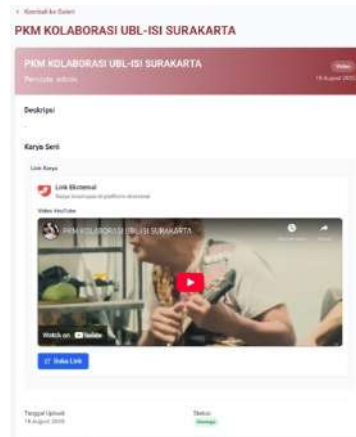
< Kembali ke Galeri

PKM KOLABORASI UBL-ISI SURAKARTA

PKM KOLABORASI UBL-ISI SURAKARTA

Pemutar admin

Video

19 August 2025

Deskripsi

-

Karya Seni

Link Karya

Link Eksternal

Karya tersimpan di platform eksternal

Video YouTube

PKM KOLABORASI UBL-ISI SURAKARTA

Watch on YouTube

Buka Link

Tanggal Upload

19 August 2025

Status

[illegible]